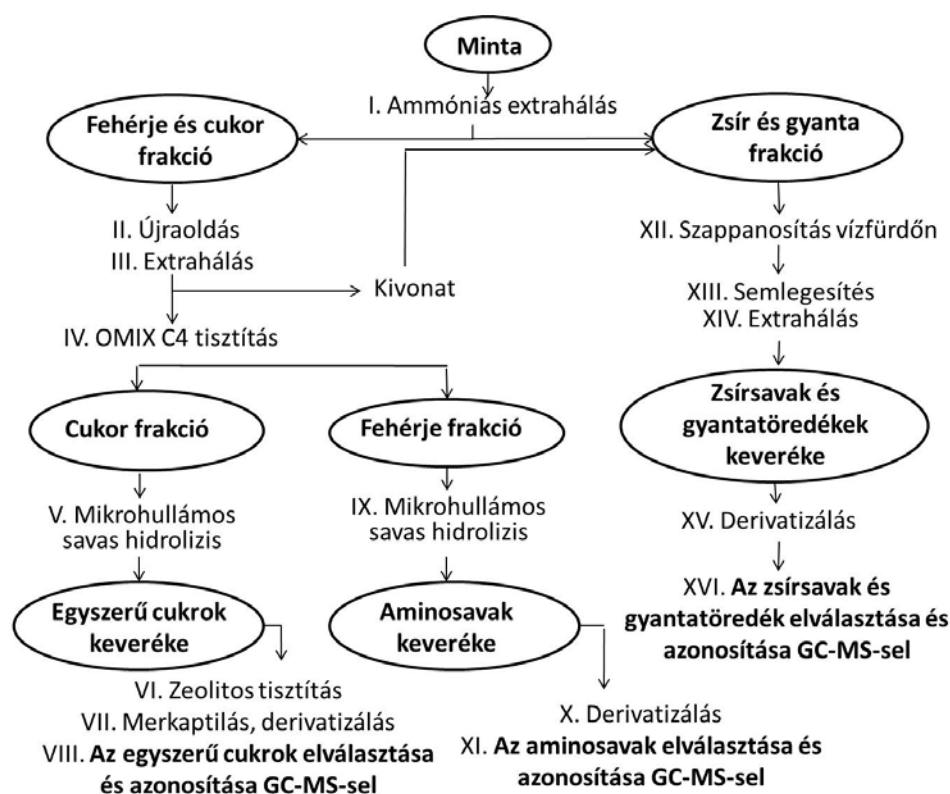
Minta

I. Ammóniás extrahálás

Fehérje és cukor frakció

Zsír és gyanta frakció

II. Újraoldás
III. Extrahálás

Kivonat

XII. Szappanosítás vízfürdőn

XIII. Semlegesítés
XIV. Extrahálás

IV. OMIX C4 tisztítás

Cukor frakció

Fehérje frakció

Zsírsavak és gyantatöredékek keveréke

V. Mikrohullámos savas hidrolizis

IX. Mikrohullámos savas hidrolizis

XV. Derivatizálás

XVI. Az zsírsavak és gyantatöredék elválasztása és azonosítása GC-MS-sel

Egyszerű cukrok keveréke

Aminosavak keveréke

VI. Zeolitos tisztítás
VII. Merkaptilás, derivatizálás
VIII. Az egyszerű cukrok elválasztása és azonosítása GC-MS-sel

X. Derivatizálás
XI. Az aminosavak elválasztása és azonosítása GC-MS-sel